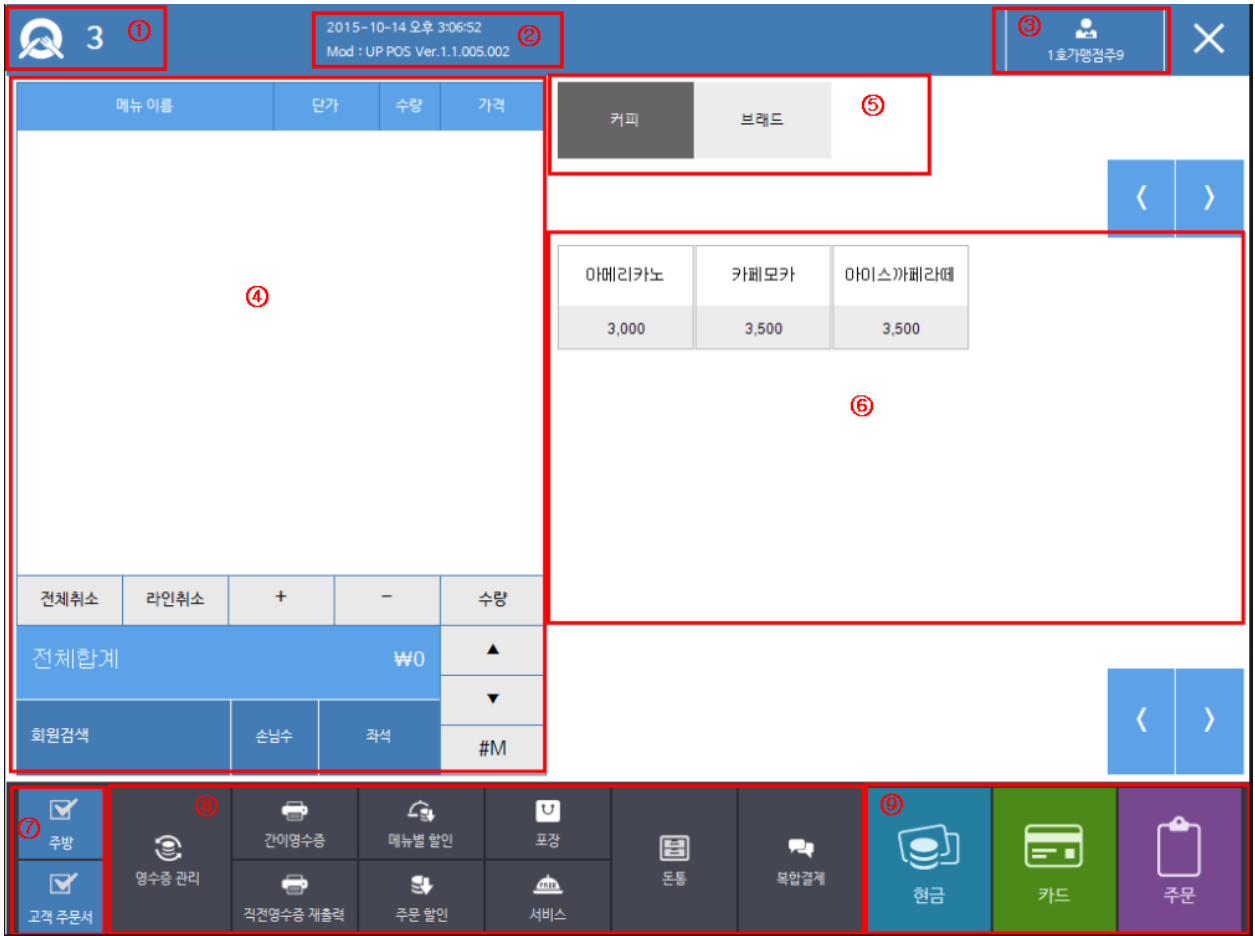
3 ①

2015-10-14 오후 3:06:52
Mod : UP POS Ver.1.1.005.002 ②

③ 1호가맹점주9

| 메뉴 이름 | 단가 | 수량 | 가격 |
|---|---|---|---|

④

전체취소 라인취소 + − 수량

전체합계 ₩0

▲

▼

회원검색 손님수 좌석 #M

커피 브래드 ⑤

❬ ❭

| 아메리카노 | 카페모카 | 아이스까페라떼 |
|---|---|---|
| 3,000 | 3,500 | 3,500 |

⑥

❬ ❭

⑦ 주방
고객 주문서

⑧ 영수증 관리
간이영수증
메뉴별 할인
포장
직전영수증 재출력
주문 할인
FREE
서비스
돈통
복합결제

⑨ 현금
카드
주문